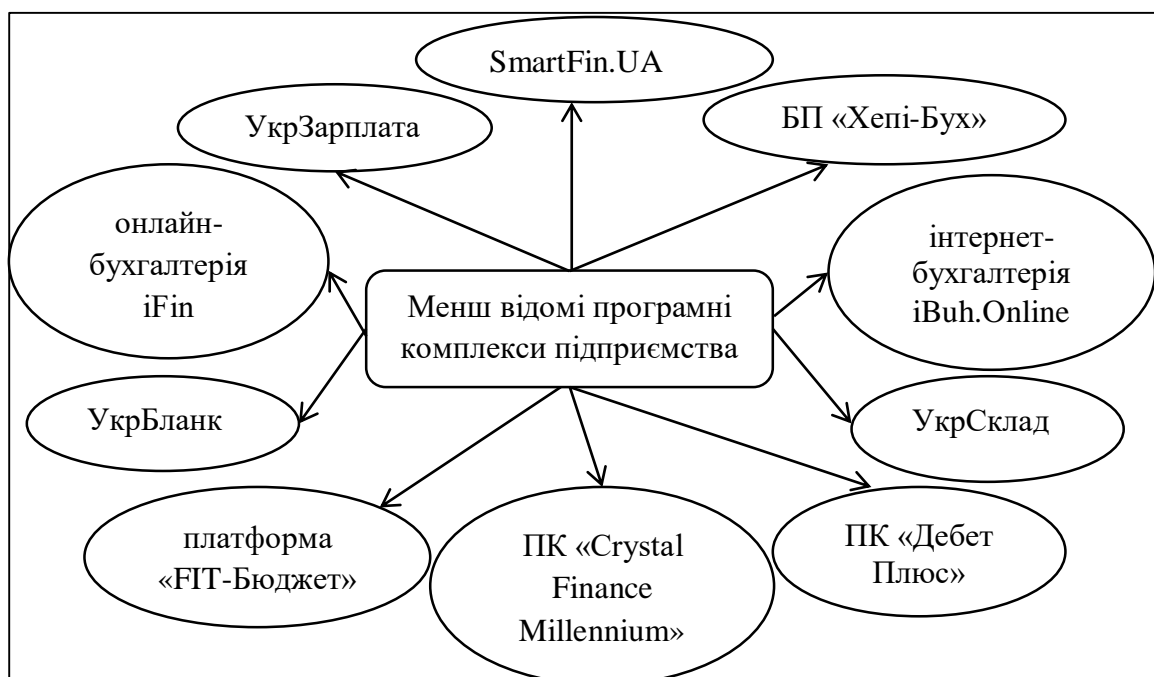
SmartFin.UA

УкрЗарплата

БП «Хепі-Бух»

онлайн-бухгалтерія iFin

Менш відомі програмні комплекси підприємства

інтернет-бухгалтерія iBuh.Online

УкрБланк

УкрСклад

платформа «FIT-Бюджет»

ПК «Crystal Finance Millennium»

ПК «Дебет Плюс»